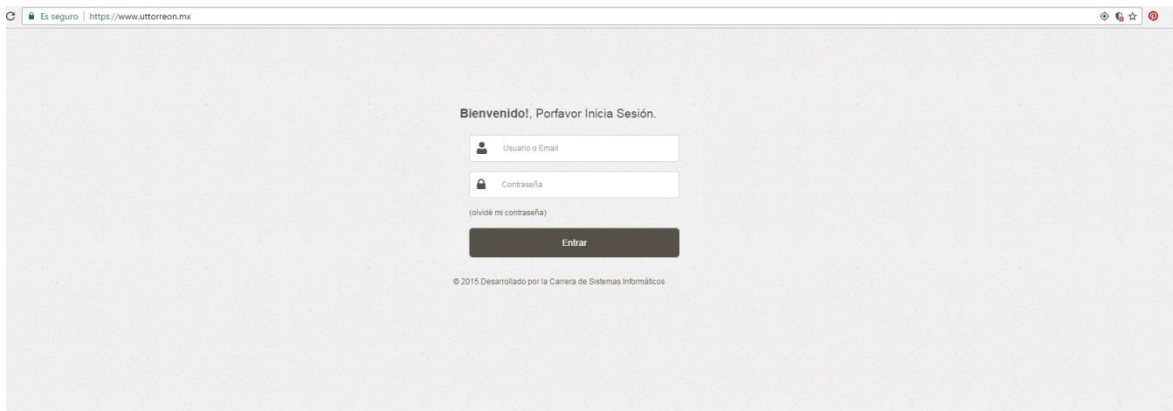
Es seguro | https://www.uttorreon.mx

**Bienvenido!**, Porfavor Inicia Sesión.

Usuario o Email

Contraseña

(olvidé mi contraseña)

Entrar

© 2015 Desarrollado por la Carrera de Sistemas Informáticos